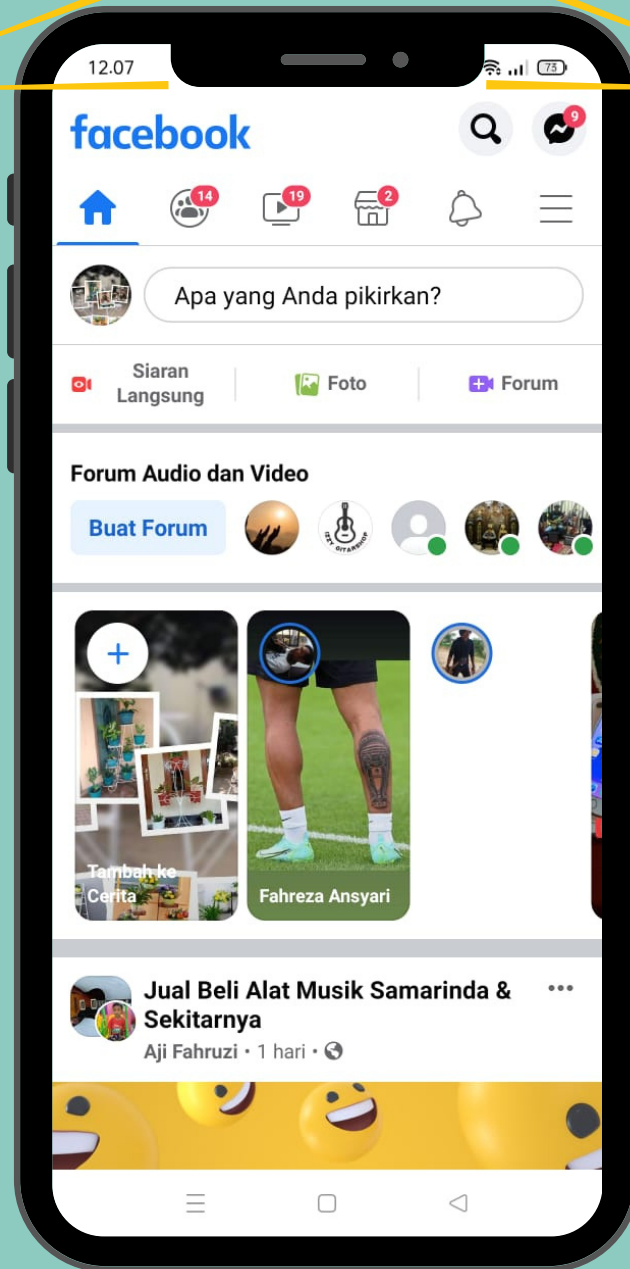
12.07

73

facebook

9

14

19

2

Apa yang Anda pikirkan?

Siaran Langsung

Foto

Forum

Forum Audio dan Video

Buat Forum

Tambah ke Cerita

Fahreza Ansyari

Jual Beli Alat Musik Samarinda & Sekitarnya

Aji Fahruzi • 1 hari •